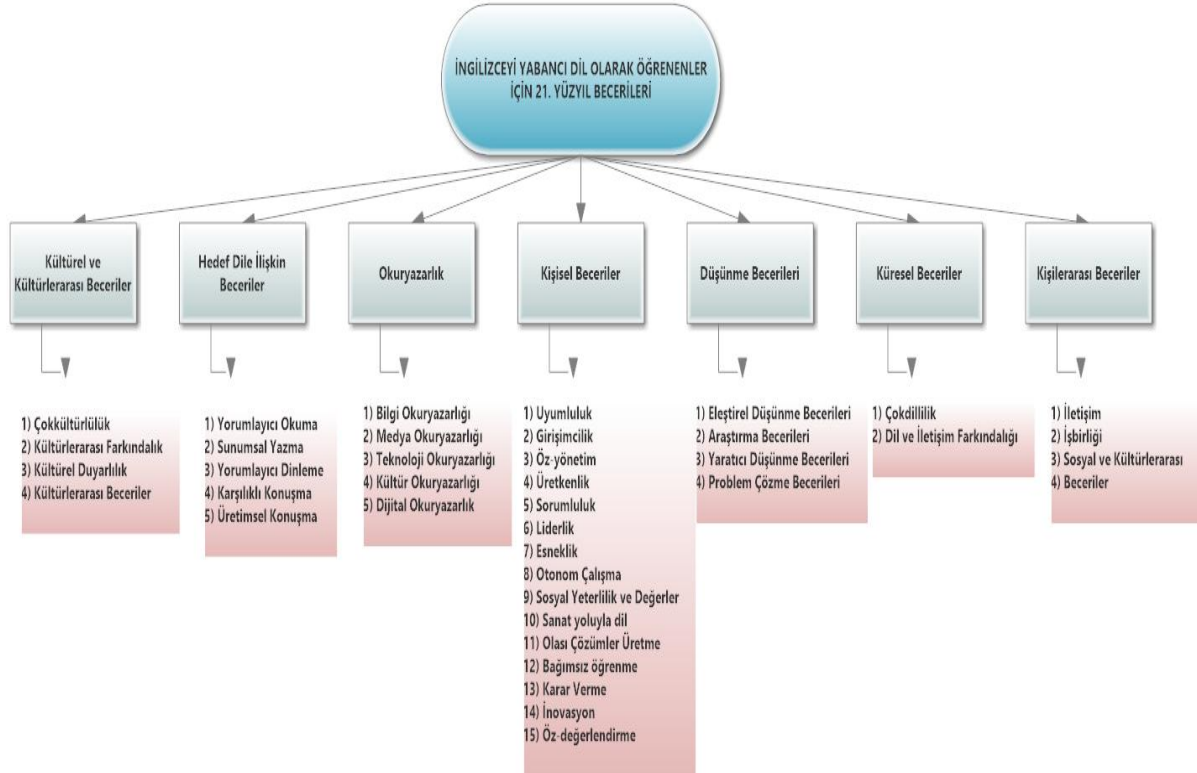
İNGİLİZCEYİ YABANCI DİL OLARAK ÖĞRENENLER İÇİN 21. YÜZYIL BECERİLERİ

Kültürel ve Kültürlerarası Beceriler

1) Çokkültürlülük
2) Kültürlerarası Farkındalık
3) Kültürel Duyarlılık
4) Kültürlerarası Beceriler

Hedef Dile İlişkin Beceriler

1) Yorumlayıcı Okuma
2) Sunumsal Yazma
3) Yorumlayıcı Dinleme
4) Karşılıklı Konuşma
5) Üretimsel Konuşma

Okuryazarlık

1) Bilgi Okuryazarlığı
2) Medya Okuryazarlığı
3) Teknoloji Okuryazarlığı
4) Kültür Okuryazarlığı
5) Dijital Okuryazarlık

Kişisel Beceriler

1) Uyumluluk
2) Girişimcilik
3) Öz-yönetim
4) Üretkenlik
5) Sorumluluk
6) Liderlik
7) Esneklik
8) Otonom Çalışma
9) Sosyal Yeterlilik ve Değerler
10) Sanat yoluyla dil
11) Olası Çözümler Üretme
12) Bağımsız öğrenme
13) Karar Verme
14) İnovasyon
15) Öz-değerlendirme

Düşünme Becerileri

1) Eleştirel Düşünme Becerileri
2) Araştırma Becerileri
3) Yaratıcı Düşünme Becerileri
4) Problem Çözme Becerileri

Küresel Beceriler

1) Çokdillilik
2) Dil ve İletişim Farkındalığı

Kişilerarası Beceriler

1) İletişim
2) İşbirliği
3) Sosyal ve Kültürlerarası
4) Beceriler